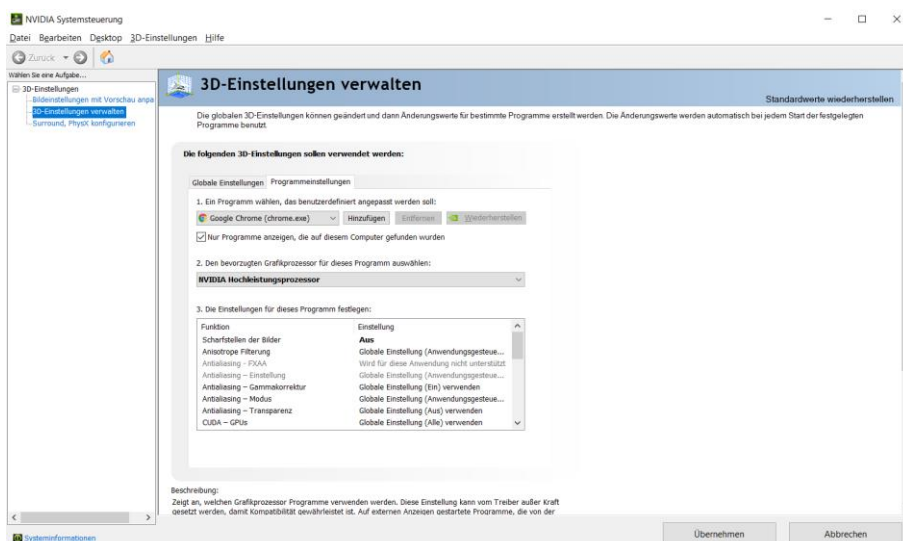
NVIDIA Systemsteuerung

Datei Bearbeiten Desktop 3D-Einstellungen Hilfe

Zurück

Wählen Sie eine Aufgabe...

3D-Einstellungen
Bildeinstellungen mit Vorschau anpa
3D-Einstellungen verwalten
Surround, PhysX konfigurieren

3D-Einstellungen verwalten

Standardwerte wiederherstellen

Die globalen 3D-Einstellungen können geändert und dann Änderungswerte für bestimmte Programme erstellt werden. Die Änderungswerte werden automatisch bei jedem Start der festgelegten Programme benutzt.

Die folgenden 3D-Einstellungen sollen verwendet werden:

Globale Einstellungen Programmeinstellungen

1. Ein Programm wählen, das benutzerdefiniert angepasst werden soll:

Google Chrome (chrome.exe) Hinzufügen Entfernen Wiederherstellen

Nur Programme anzeigen, die auf diesem Computer gefunden wurden

2. Den bevorzugten Grafikprozessor für dieses Programm auswählen:

NVIDIA Hochleistungsprozessor

3. Die Einstellungen für dieses Programm festlegen:

| Funktion | Einstellung |
|---|---|
| Scharfstellen der Bilder | Aus |
| Anisotrope Filterung | Globale Einstellung (Anwendungsgesteue... |
| Antialiasing - FXAA | Wird für diese Anwendung nicht unterstützt |
| Antialiasing – Einstellung | Globale Einstellung (Anwendungsgesteue... |
| Antialiasing – Gammakorrektur | Globale Einstellung (Ein) verwenden |
| Antialiasing – Modus | Globale Einstellung (Anwendungsgesteue... |
| Antialiasing – Transparenz | Globale Einstellung (Aus) verwenden |
| CUDA – GPUs | Globale Einstellung (Alle) verwenden |

Beschreibung:
Zeigt an, welchen Grafikprozessor Programme verwenden werden. Diese Einstellung kann vom Treiber außer Kraft gesetzt werden, damit Kompatibilität gewährleistet ist. Auf externen Anzeigen gestartete Programme, die von der

Systeminformationen

Übernehmen Abbrechen